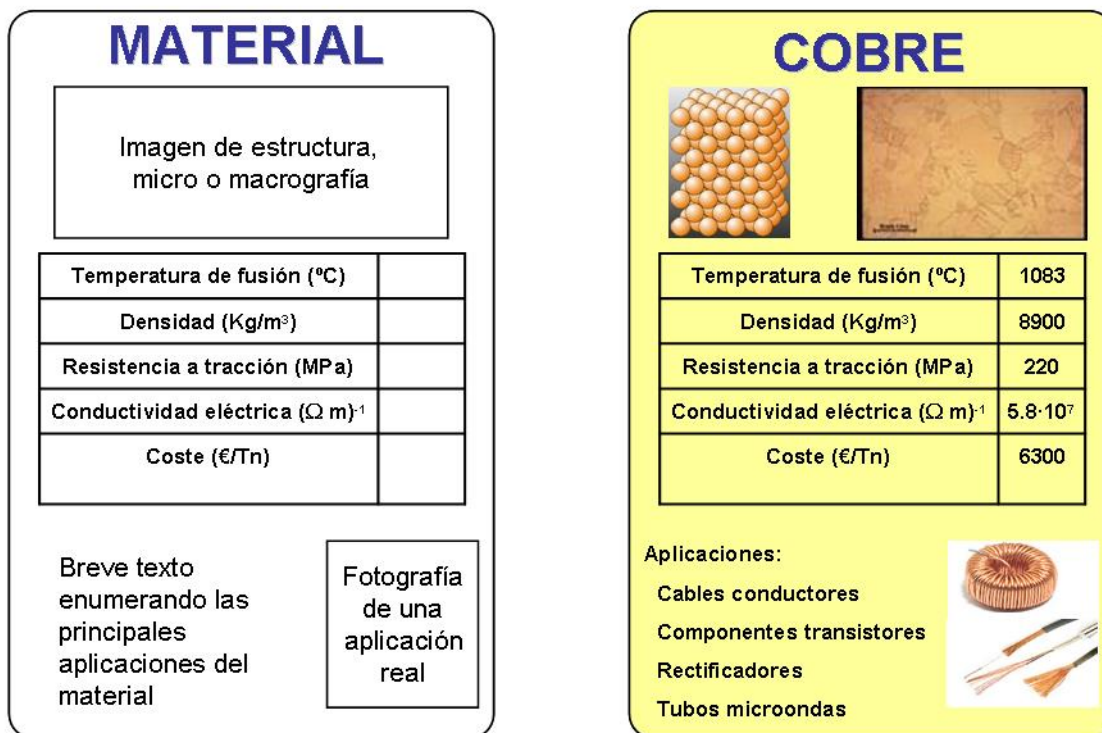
MATERIAL

Imagen de estructura, micro o macrografía

| Temperatura de fusión (ºC) | |
|---|---|
| Densidad (Kg/m$^3$) | |
| Resistencia a tracción (MPa) | |
| Conductividad eléctrica ($\Omega$ m)$^{-1}$ | |
| Coste (€/Tn) | |

Breve texto enumerando las principales aplicaciones del material

Fotografía de una aplicación real

COBRE

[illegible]

| Temperatura de fusión (ºC) | 1083 |
|---|---|
| Densidad (Kg/m$^3$) | 8900 |
| Resistencia a tracción (MPa) | 220 |
| Conductividad eléctrica ($\Omega$ m)$^{-1}$ | $5.8 \cdot 10^7$ |
| Coste (€/Tn) | 6300 |

Aplicaciones:
Cables conductores
Componentes transistores
Rectificadores
Tubos microondas